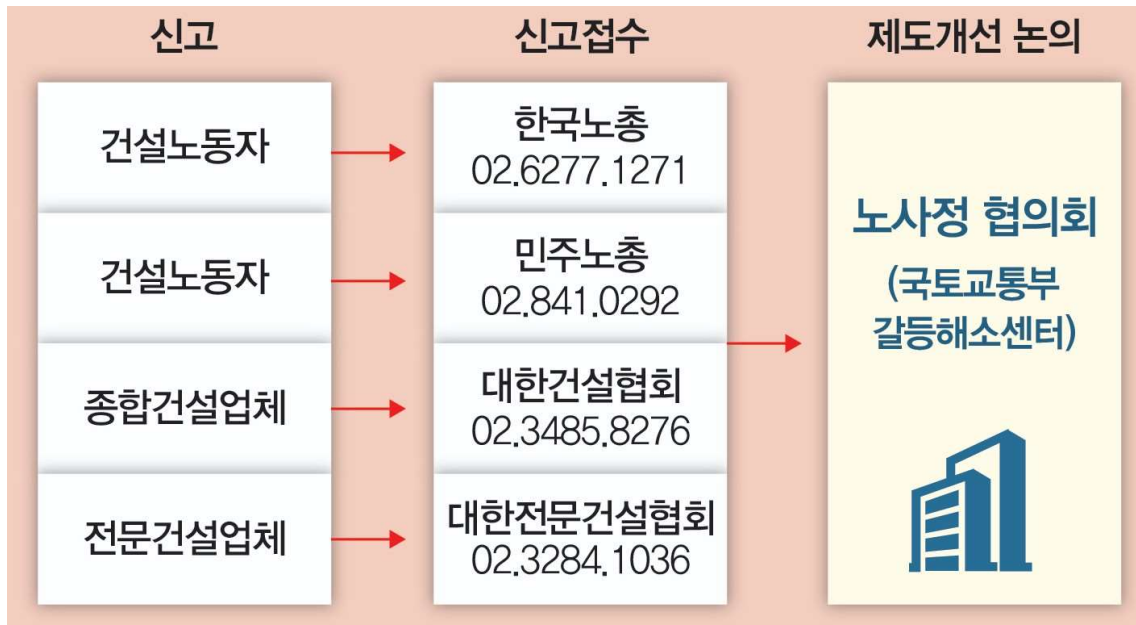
| 신고 | 신고접수 | 제도개선 논의 |
|---|---|---|
| 건설노동자 | 한국노총 02.6277.1271 | 노사정 협의회 (국토교통부 갈등해소센터) |
| 건설노동자 | 민주노총 02.841.0292 | |
| 종합건설업체 | 대한건설협회 02.3485.8276 | |
| 전문건설업체 | 대한전문건설협회 02.3284.1036 | |